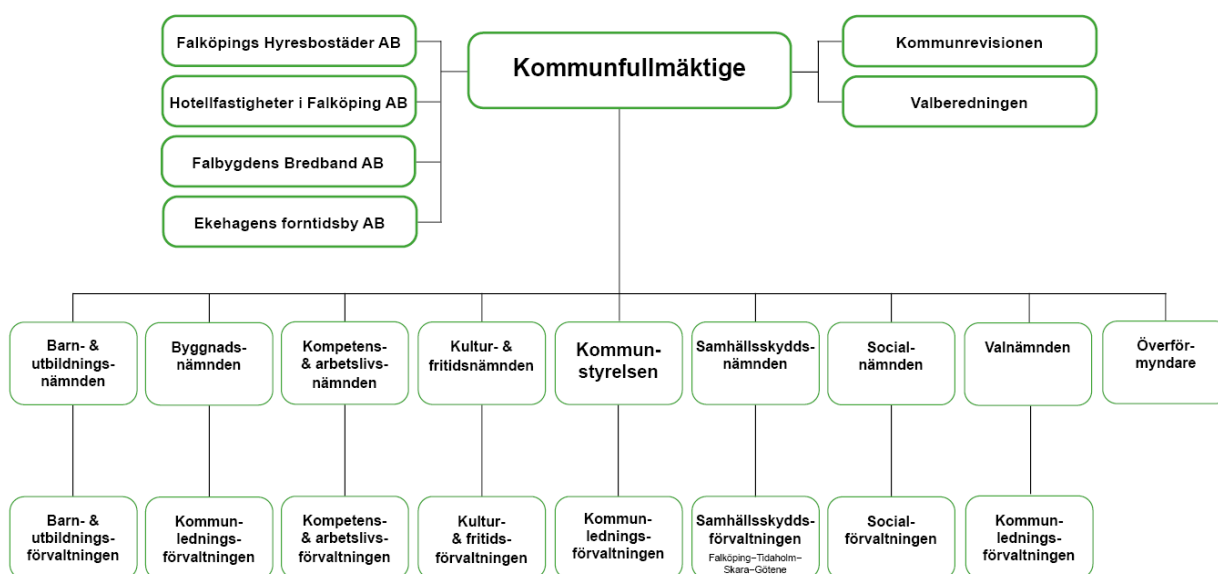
Falköpings Hyresbostäder AB

Hotellfastigheter i Falköping AB

Falbygdens Bredband AB

Ekehagens forntidsby AB

Kommunfullmäktige

Kommunrevisionen

Valberedningen

Barn- & utbildningsnämnden

Byggnadsnämnden

Kompetens- & arbetslivsnämnden

Kultur- & fritidsnämnden

Kommunstyrelsen

Samhällsskyddsnämnden

Socialnämnden

Valnämnden

Överförmyndare

Barn- & utbildningsförvaltningen

Kommunledningsförvaltningen

Kompetens- & arbetslivsförvaltningen

Kultur- & fritidsförvaltningen

Kommunledningsförvaltningen

Samhällsskyddsförvaltningen Falköping–Tidaholm–Skara–Götene

Socialförvaltningen

Kommunledningsförvaltningen